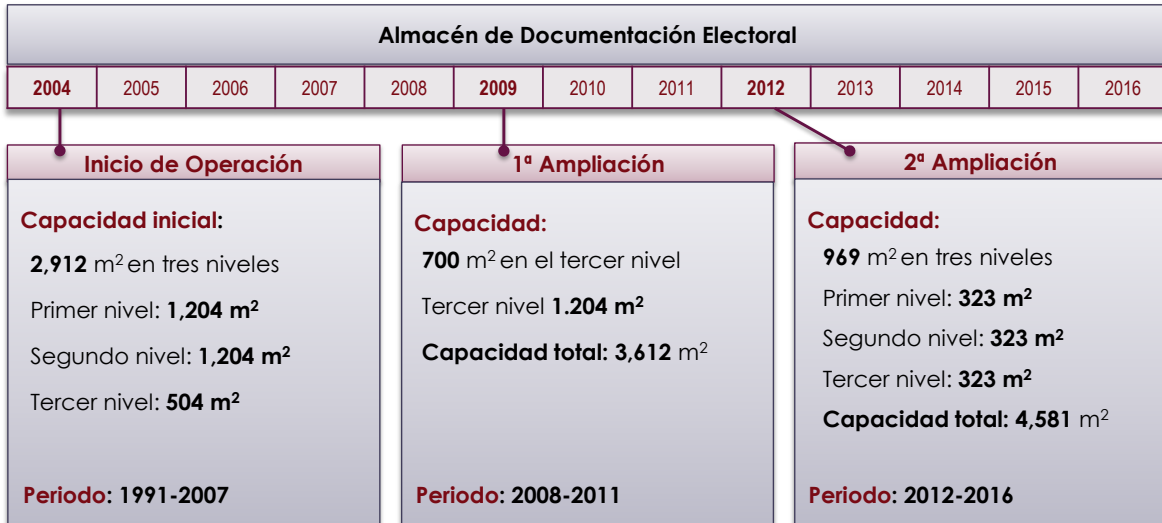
Almacén de Documentación Electoral

| 2004 | 2005 | 2006 | 2007 | 2008 | 2009 | 2010 | 2011 | 2012 | 2013 | 2014 | 2015 | 2016 |
|---|---|---|---|---|---|---|---|---|---|---|---|---|

Inicio de Operación

Capacidad inicial:

2,912 m$^2$ en tres niveles

Primer nivel: 1,204 m$^2$

Segundo nivel: 1,204 m$^2$

Tercer nivel: 504 m$^2$

Periodo: 1991-2007

1ª Ampliación

Capacidad:

700 m$^2$ en el tercer nivel

Tercer nivel 1.204 m$^2$

Capacidad total: 3,612 m$^2$

Periodo: 2008-2011

2ª Ampliación

Capacidad:

969 m$^2$ en tres niveles

Primer nivel: 323 m$^2$

Segundo nivel: 323 m$^2$

Tercer nivel: 323 m$^2$

Capacidad total: 4,581 m$^2$

Periodo: 2012-2016